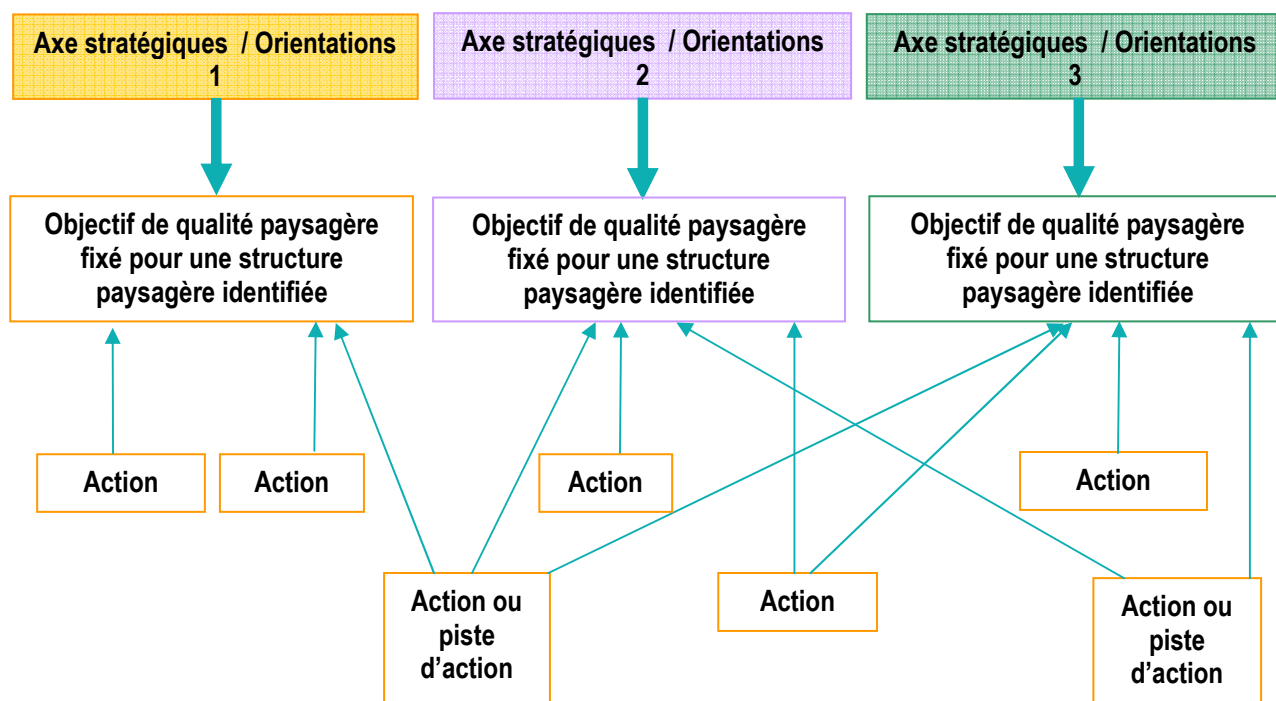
Axe stratégiques / Orientations 1

Axe stratégiques / Orientations 2

Axe stratégiques / Orientations 3

Objectif de qualité paysagère fixé pour une structure paysagère identifiée

Objectif de qualité paysagère fixé pour une structure paysagère identifiée

Objectif de qualité paysagère fixé pour une structure paysagère identifiée

Action

Action

Action

Action

Action ou piste d'action

Action

Action ou piste d'action